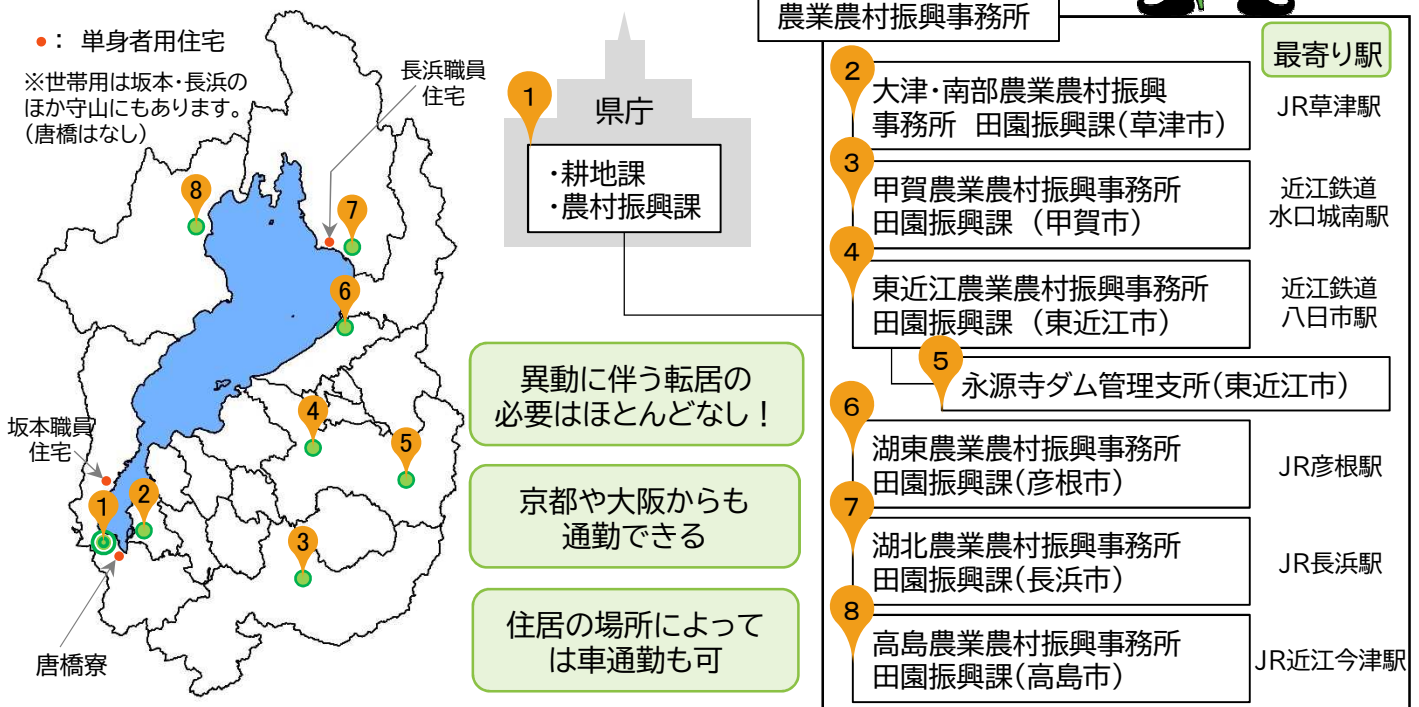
●： 単身者用住宅

※世帯用は坂本・長浜のほか守山にもあります。（唐橋はなし）

長浜職員住宅

坂本職員住宅

唐橋寮

8 7 6 4 5 1 2 3

1 県庁

・耕地課
・農村振興課

農業農村振興事務所

最寄り駅

2 大津・南部農業農村振興事務所 田園振興課（草津市） JR草津駅

3 甲賀農業農村振興事務所 田園振興課 （甲賀市） 近江鉄道 水口城南駅

4 東近江農業農村振興事務所 田園振興課 （東近江市） 近江鉄道 八日市駅

5 永源寺ダム管理支所（東近江市）

6 湖東農業農村振興事務所 田園振興課（彦根市） JR彦根駅

7 湖北農業農村振興事務所 田園振興課（長浜市） JR長浜駅

8 高島農業農村振興事務所 田園振興課（高島市） JR近江今津駅

異動に伴う転居の必要はほとんどなし！

京都や大阪からも通勤できる

住居の場所によっては車通勤も可